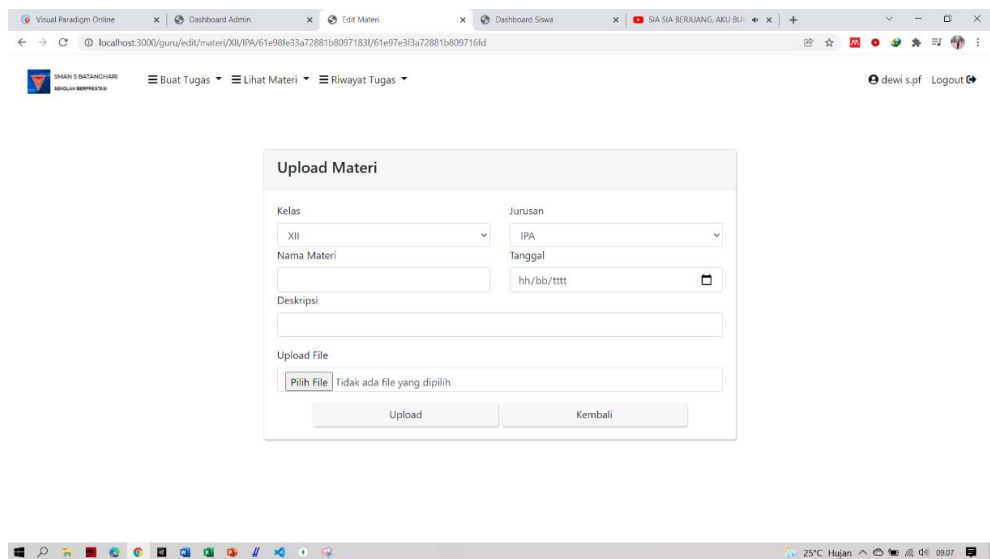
Visual Paradigm Online × Dashboard Admin × Edit Materi × Dashboard Siswa × SIA SIA BERJUANG, AKU BU × +

localhost:3000/guru/edit/materi/XII/IPA/61e98fe33a72881b8097183f/61e97e3f3a72881b809716fd

SMAN 5 BATANGHARI
SEKOLAH BERPRESTASI

☰ Buat Tugas ▾ ☰ Lihat Materi ▾ ☰ Riwayat Tugas ▾

dewi s.pf Logout

Upload Materi

Kelas
XII

Jurusan
IPA

Nama Materi

Tanggal
hh/bb/tttt

Deskripsi

Upload File
Pilih File Tidak ada file yang dipilih

Upload Kembali

25°C Hujan 09.07